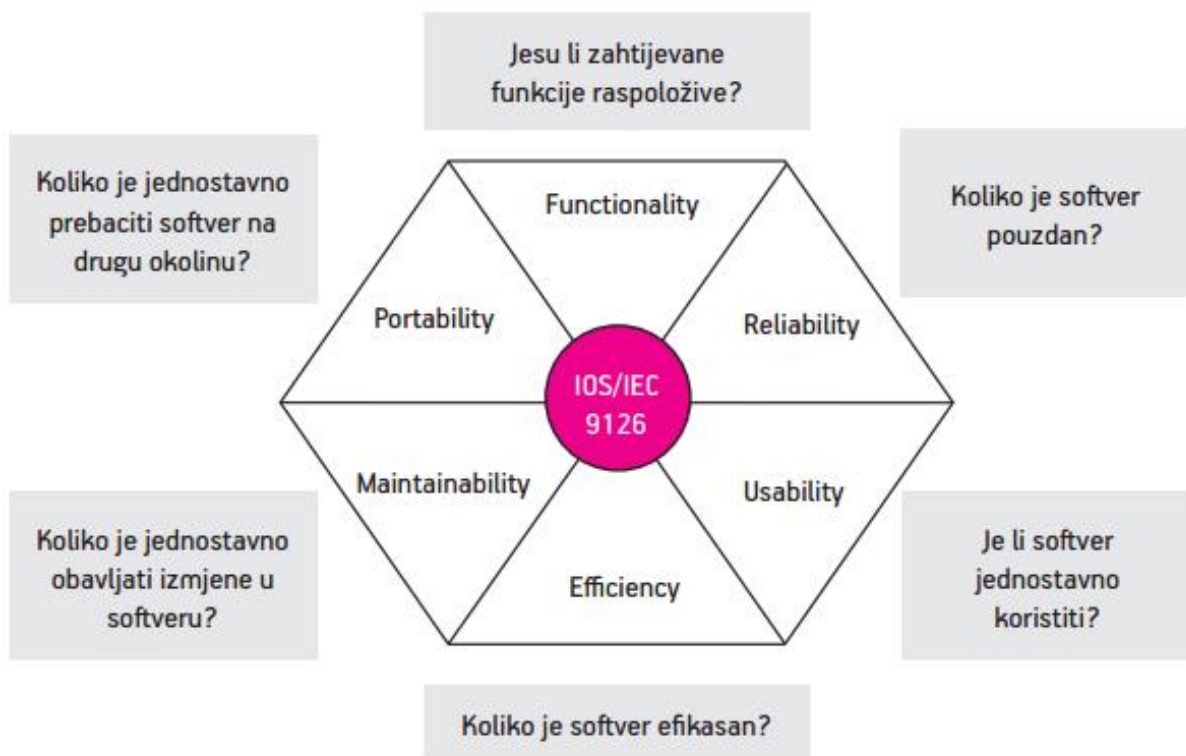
Jesu li zahtijevane funkcije raspoložive?

Koliko je jednostavno prebaciti softver na drugu okolinu?

Functionality

Koliko je softver pouzdan?

Portability

Reliability

IOS/IEC 9126

Maintainability

Usability

Koliko je jednostavno obavljati izmjene u softveru?

Efficiency

Je li softver jednostavno koristiti?

Koliko je softver efikasan?